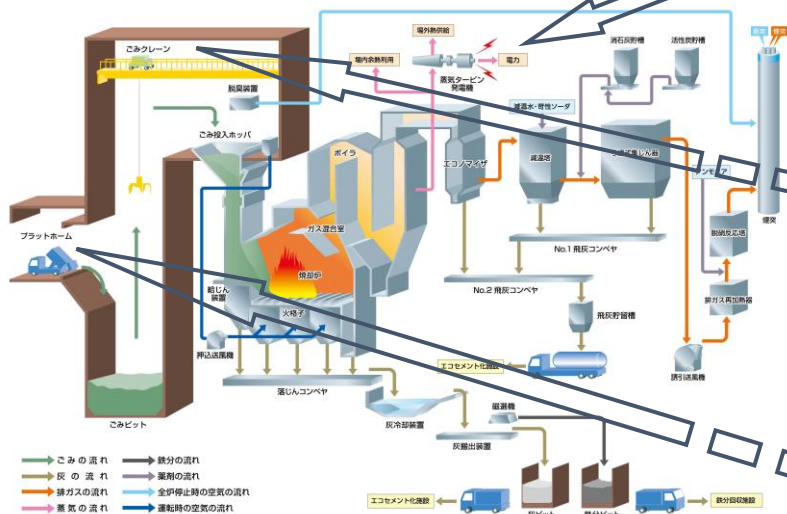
ごみクレーン

場外熱供給

場内余熱利用

蒸気タービン発電機

電力

消石灰貯槽

活性炭貯槽

脱臭装置

ごみ投入ホッパ

減温水・苛性ソーダ

ボイラ

エコノマイザ

減温塔

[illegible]じん器

アンモニア

煙突

プラットホーム

ガス混合室

焼却炉

脱硝反応塔

No.1 飛灰コンベヤ

No.2 飛灰コンベヤ

排ガス再加熱器

給じん装置

火格子

飛灰貯留槽

押込送風機

エコセメント化施設

誘引送風機

落じんコンベヤ

灰冷却装置

磁選機

灰搬出装置

ごみピット

ごみ の 流 れ

灰 の 流 れ

排ガスの流れ

蒸 気 の 流 れ

鉄分の流れ

薬剤の流れ

全炉停止時の空気の流れ

運転時の空気の流れ

エコセメント化施設

鉄分回収施設

灰ピット

鉄分ピット